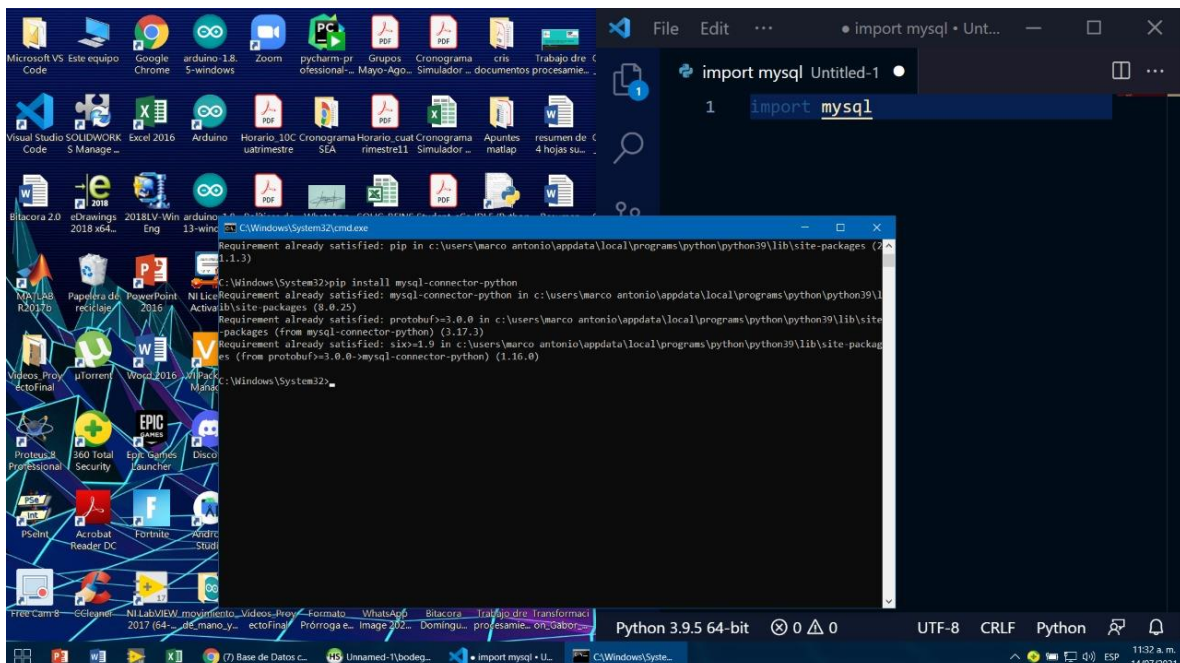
Microsoft VS Code
Este equipo
Google Chrome
arduino-1.8.5-windows
Zoom
pycharm-professional-...
Grupos Mayo-Ago...
Cronograma Simulador...
cris documentos
Trabajo dre procesamie...

Visual Studio Code
SOLIDWORKS Manage...
Excel 2016
Arduino
Horario_10Cuatrimestre
Cronograma SEA
Horario_cuatrimestre11
Cronograma Simulador...
Apuntes matlap
resumen de 4 hojas su...

Bitacora 2.0
eDrawings 2018 x64...
2018LV-WinEng
arduino-1.8...13-wind

MATLAB R2017b
Papelera de reciclaje
PowerPoint 2016
NI License Activa...

Videos_ProyectoFinal
µTorrent
Word 2016
NI Pack Manag...

Proteus 8 Professional
360 Total Security
Epic Games Launcher
Disco...

PSeInt
Acrobat Reader DC
Fortnite
Andro Studi...

Free Cam 8
CCleaner
NI LabVIEW 2017 (64-...
movimiento_de_mano_y...
Videos_ProyectoFinal
Formato Prórroga e...
WhatsApp Image 202...
Bitacora Domingu...
Trabajo dre procesamie...
Transformacion_Gabor...

File Edit ··· ● import mysql • Unt...
import mysql Untitled-1 ●
1 import mysql

C:\Windows\System32\cmd.exe
Requirement already satisfied: pip in c:\users\marco antonio\appdata\local\programs\python\python39\lib\site-packages (21.1.3)

C:\Windows\System32>pip install mysql-connector-python
Requirement already satisfied: mysql-connector-python in c:\users\marco antonio\appdata\local\programs\python\python39\lib\site-packages (8.0.25)
Requirement already satisfied: protobuf>=3.0.0 in c:\users\marco antonio\appdata\local\programs\python\python39\lib\site-packages (from mysql-connector-python) (3.17.3)
Requirement already satisfied: six>=1.9 in c:\users\marco antonio\appdata\local\programs\python\python39\lib\site-packages (from protobuf>=3.0.0->mysql-connector-python) (1.16.0)

C:\Windows\System32>

Python 3.9.5 64-bit ⊗ 0 ⚠ 0 UTF-8 CRLF Python

(7) Base de Datos c...
Unnamed-1\bodeg...
● import mysql • U...
C:\Windows\Syste...
ESP 11:32 a. m. 14/07/2021